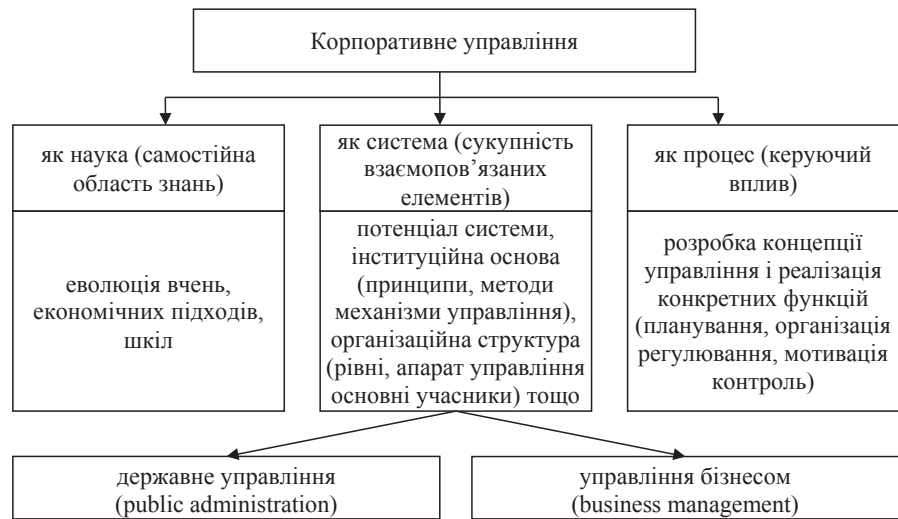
Корпоративне управління

як наука (самостійна область знань)

еволюція вчень, економічних підходів, шкіл

як система (сукупність взаємопов'язаних елементів)

потенціал системи, інституційна основа (принципи, методи механізми управління), організаційна структура (рівні, апарат управління основні учасники) тощо

як процес (керуючий вплив)

розробка концепції управління і реалізація конкретних функцій (планування, організація регулювання, мотивація контроль)

державне управління (public administration)

управління бізнесом (business management)